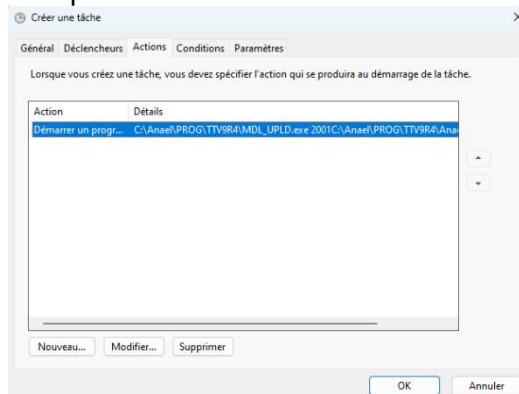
Créer une tâche

Général Déclencheurs Actions Conditions Paramètres

Lorsque vous créez une tâche, vous devez spécifier l'action qui se produira au démarrage de la tâche.

| Action | Détails |
|---|---|
| Démarrer un progr... | C:\Anael\PROG\TTV9R4\MDL_UPLD.exe 2001C:\Anael\PROG\TTV9R4\Ana |

Nouveau... Modifier... Supprimer

OK Annuler